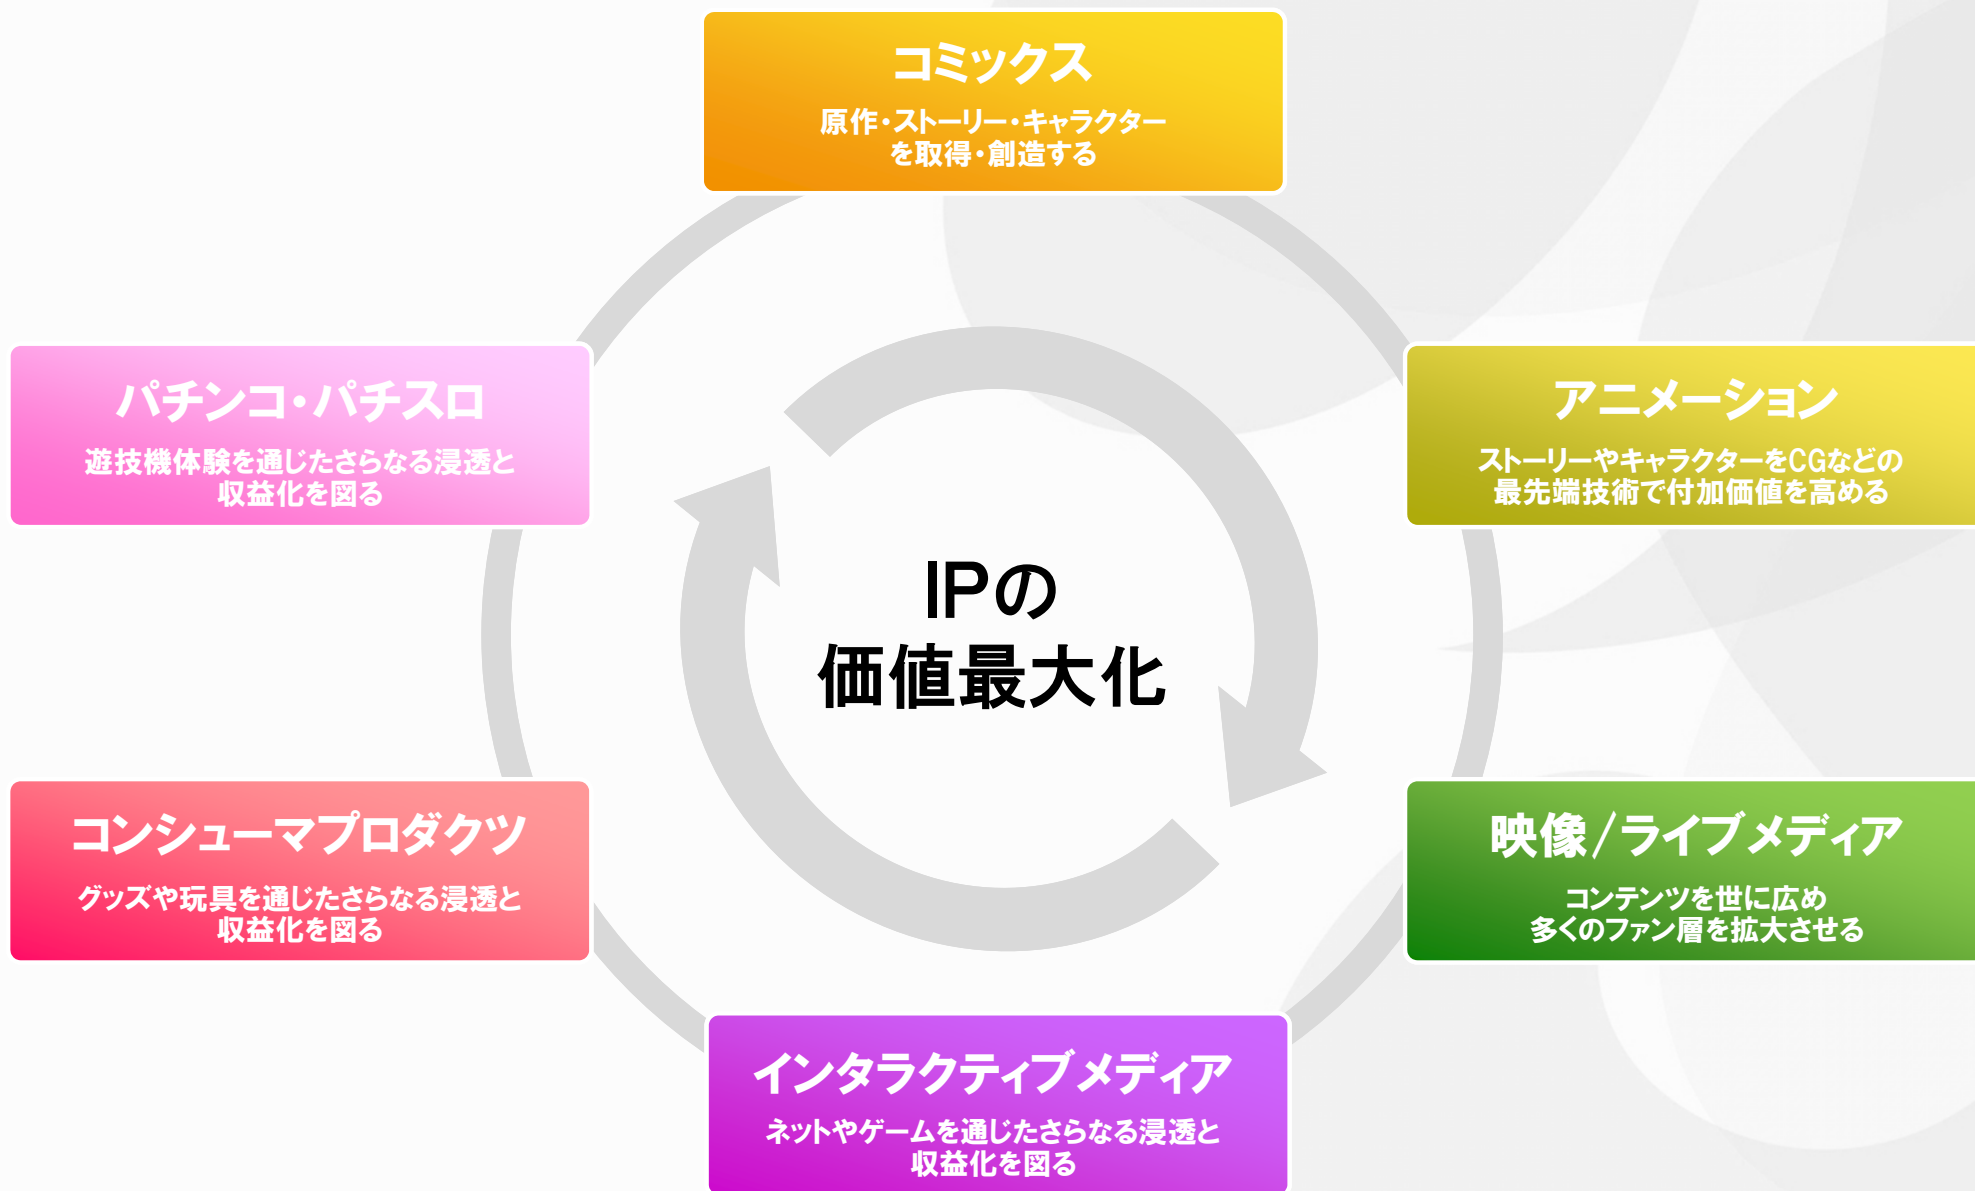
コミックス

原作・ストーリー・キャラクターを取得・創造する

パチンコ・パチスロ

遊技機体験を通じたさらなる浸透と収益化を図る

アニメーション

ストーリーやキャラクターをCGなどの最先端技術で付加価値を高める

IPの
価値最大化

コンシューマプロダクツ

グッズや玩具を通じたさらなる浸透と収益化を図る

映像/ライブメディア

コンテンツを世に広め多くのファン層を拡大させる

インタラクティブメディア

ネットやゲームを通じたさらなる浸透と収益化を図る